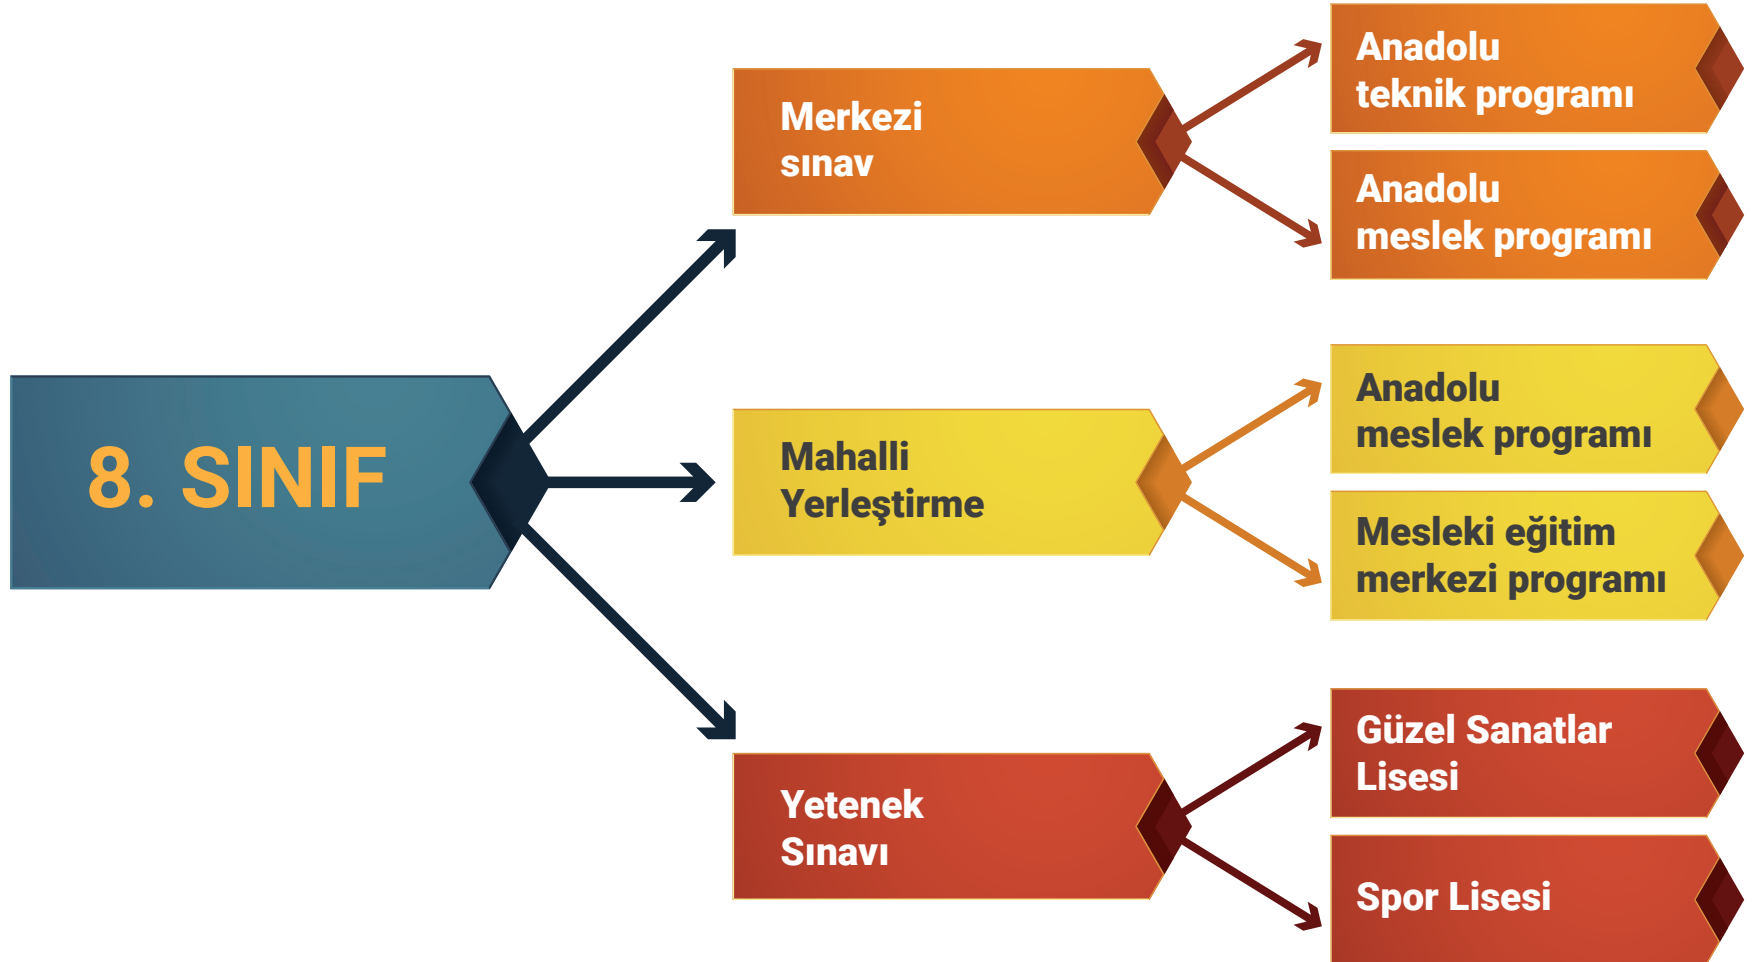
8. SINIF

Merkezi sınav

Anadolu teknik programı

Anadolu meslek programı

Mahalli Yerleştirme

Anadolu meslek programı

Mesleki eğitim merkezi programı

Yetenek Sınavı

Güzel Sanatlar Lisesi

Spor Lisesi